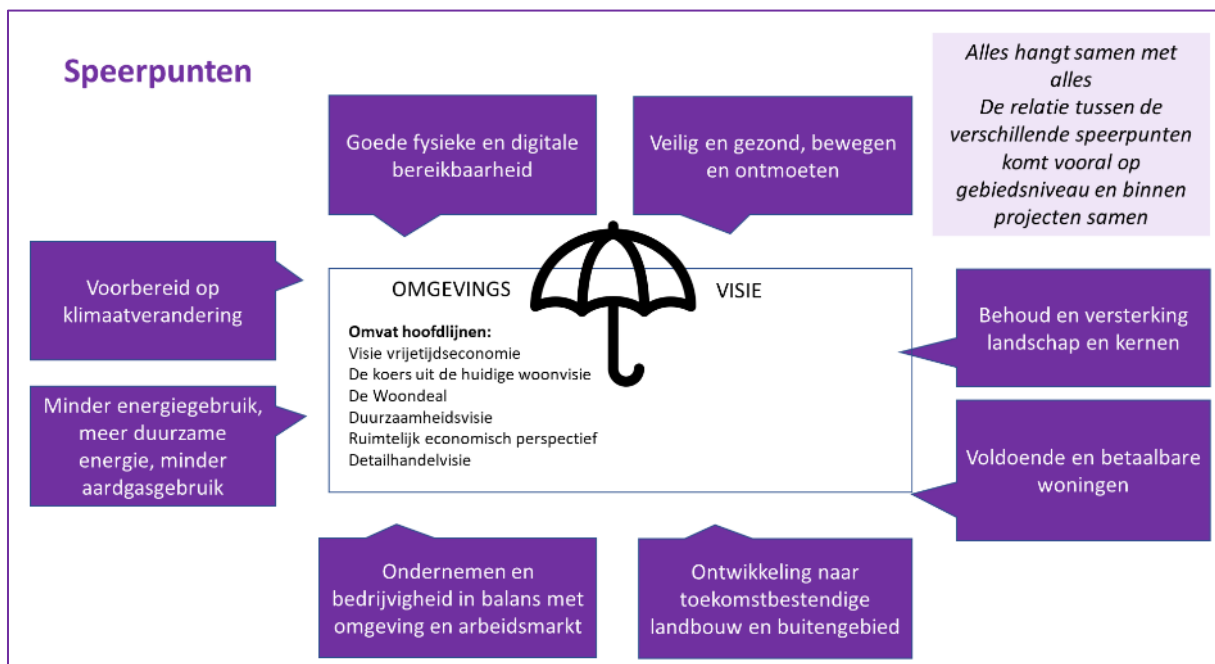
Speerpunten

Goede fysieke en digitale bereikbaarheid

Veilig en gezond, bewegen en ontmoeten

Alles hangt samen met alles
De relatie tussen de verschillende speerpunten komt vooral op gebiedsniveau en binnen projecten samen

Voorbereid op klimaatverandering

OMGEVINGS VISIE

Omvat hoofdlijnen:
Visie vrijetijdseconomie
De koers uit de huidige woonvisie
De Woondeal
Duurzaamheidsvisie
Ruimtelijk economisch perspectief
Detailhandelvisie

Behoud en versterking landschap en kernen

Minder energiegebruik, meer duurzame energie, minder aardgasgebruik

Voldoende en betaalbare woningen

Ondernemen en bedrijvigheid in balans met omgeving en arbeidsmarkt

Ontwikkeling naar toekomstbestendige landbouw en buitengebied